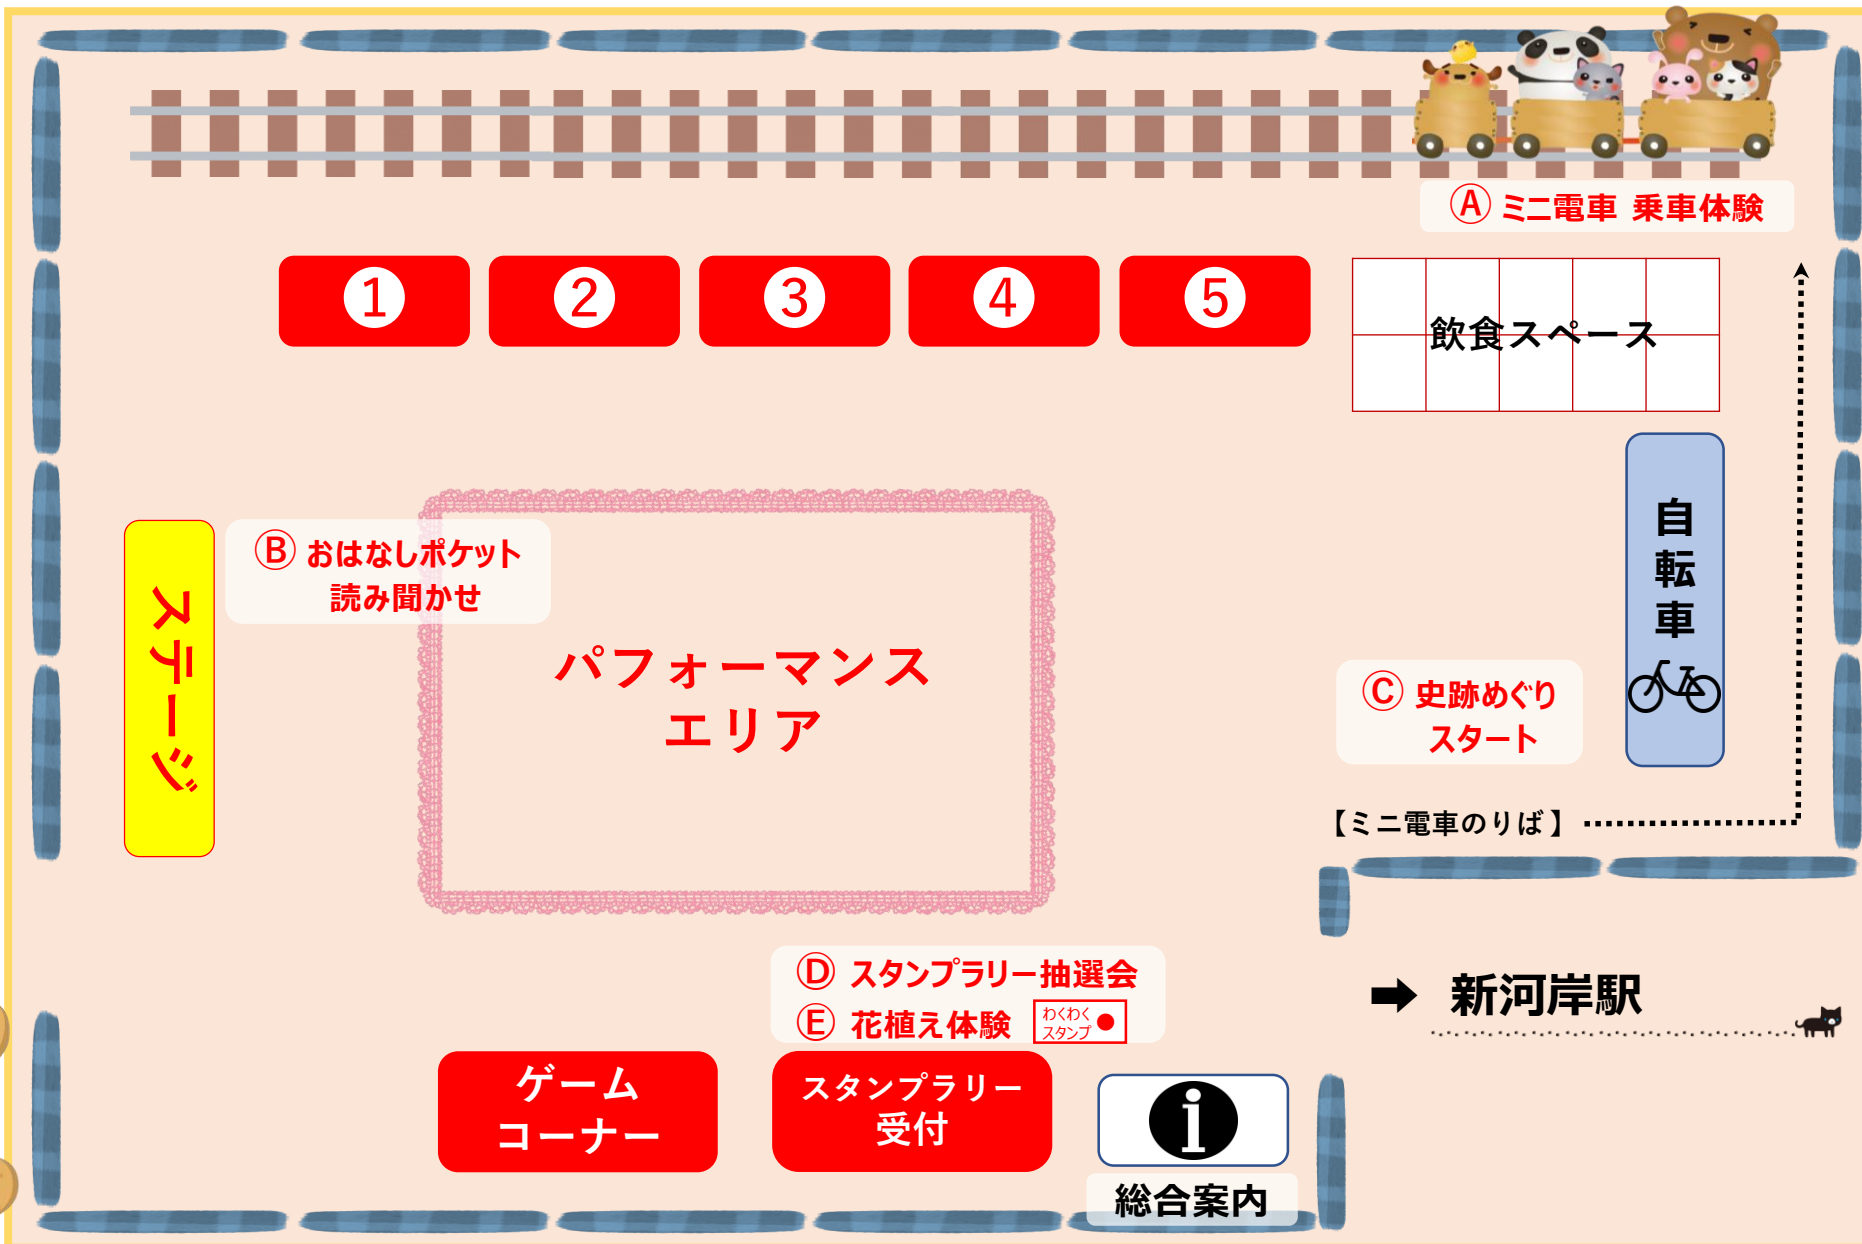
Ⓐ ミニ電車 乗車体験

①
②
③
④
⑤

飲食スペース

自転車

Ⓑ おはなしポケット
読み聞かせ

ステージ

パフォーマンス
エリア

Ⓒ 史跡めぐり
スタート

【ミニ電車のりば】

Ⓓ スタンプラリー抽選会
Ⓔ 花植え体験 わくわくスタンプ ●

➡ 新河岸駅

ゲーム
コーナー

スタンプラリー
受付

i
総合案内